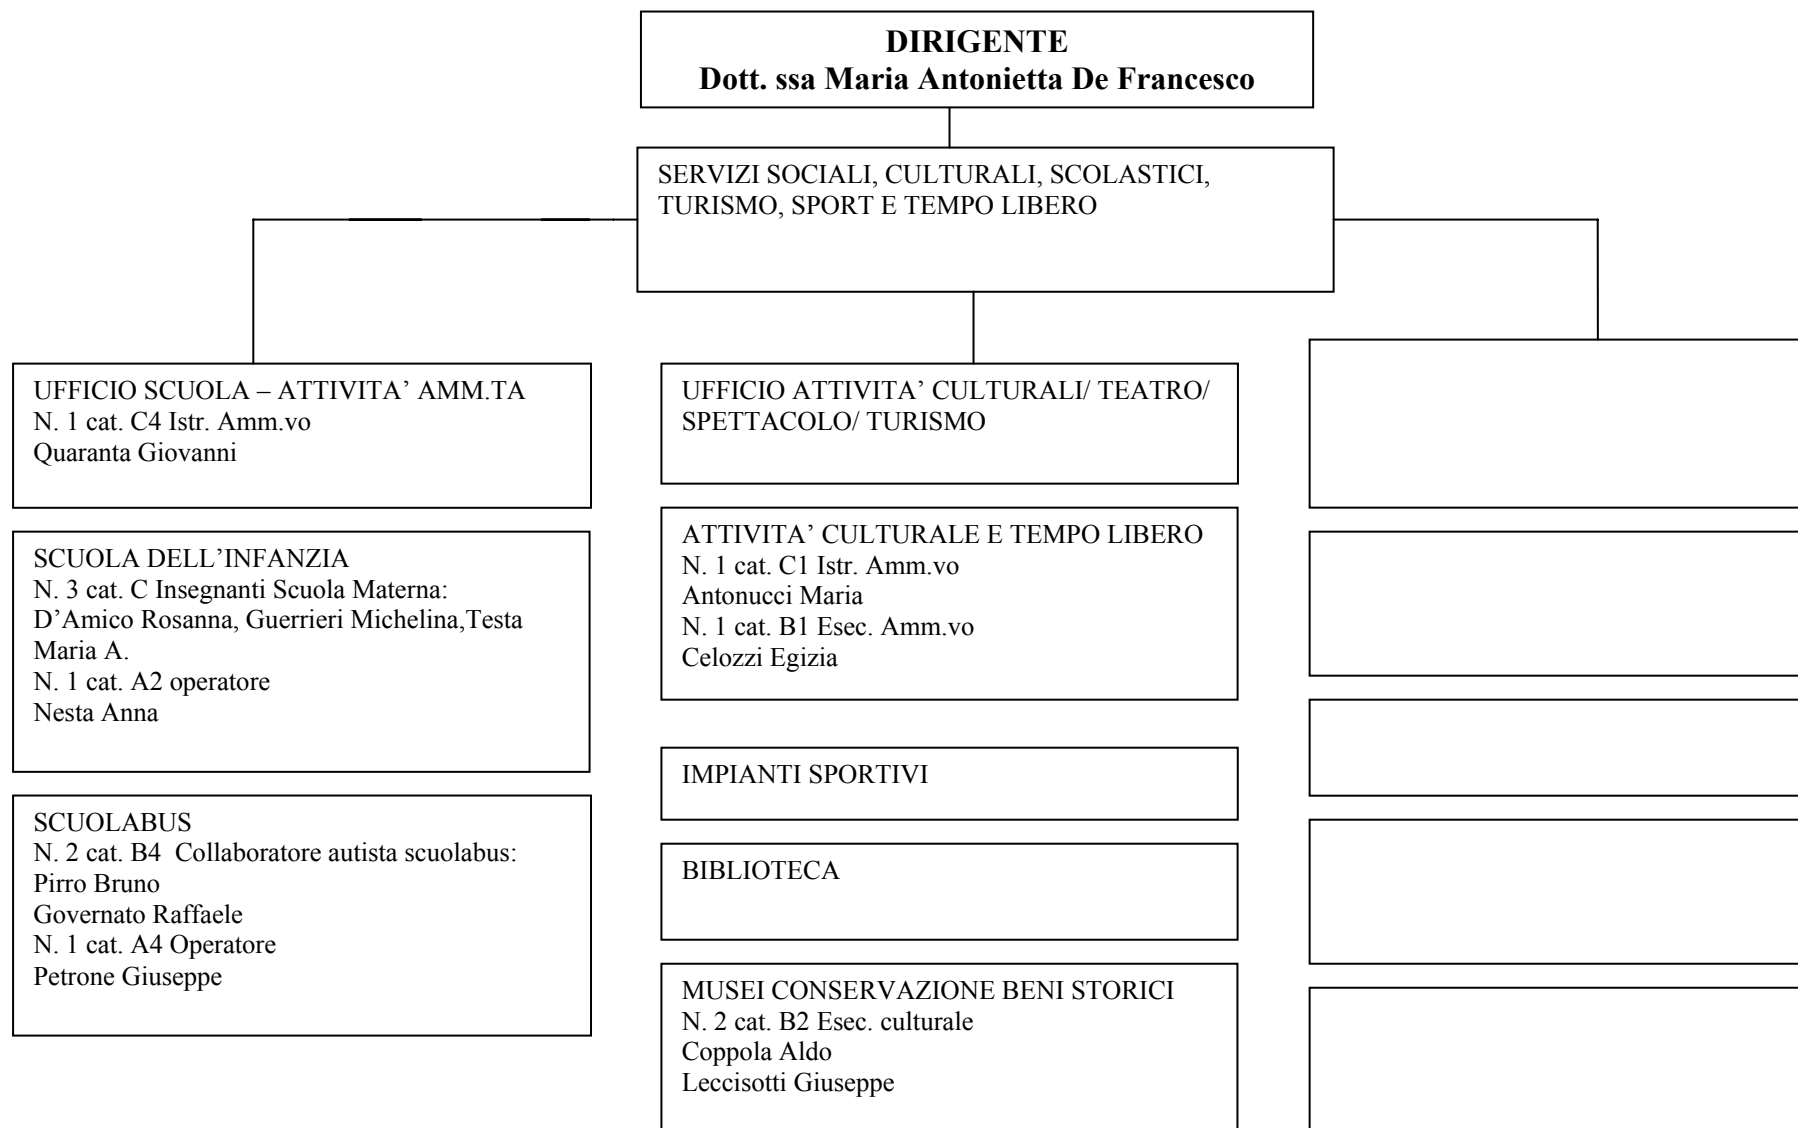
DIRIGENTE
Dott. ssa Maria Antonietta De Francesco

SERVIZI SOCIALI, CULTURALI, SCOLASTICI, TURISMO, SPORT E TEMPO LIBERO

UFFICIO SCUOLA – ATTIVITA' AMM.TA
N. 1 cat. C4 Istr. Amm.vo
Quaranta Giovanni

SCUOLA DELL'INFANZIA
N. 3 cat. C Insegnanti Scuola Materna:
D'Amico Rosanna, Guerrieri Michelina,Testa Maria A.
N. 1 cat. A2 operatore
Nesta Anna

SCUOLABUS
N. 2 cat. B4 Collaboratore autista scuolabus:
Pirro Bruno
Governato Raffaele
N. 1 cat. A4 Operatore
Petrone Giuseppe

UFFICIO ATTIVITA' CULTURALI/ TEATRO/ SPETTACOLO/ TURISMO

ATTIVITA' CULTURALE E TEMPO LIBERO
N. 1 cat. C1 Istr. Amm.vo
Antonucci Maria
N. 1 cat. B1 Esec. Amm.vo
Celozzi Egizia

IMPIANTI SPORTIVI

BIBLIOTECA

MUSEI CONSERVAZIONE BENI STORICI
N. 2 cat. B2 Esec. culturale
Coppola Aldo
Leccisotti Giuseppe